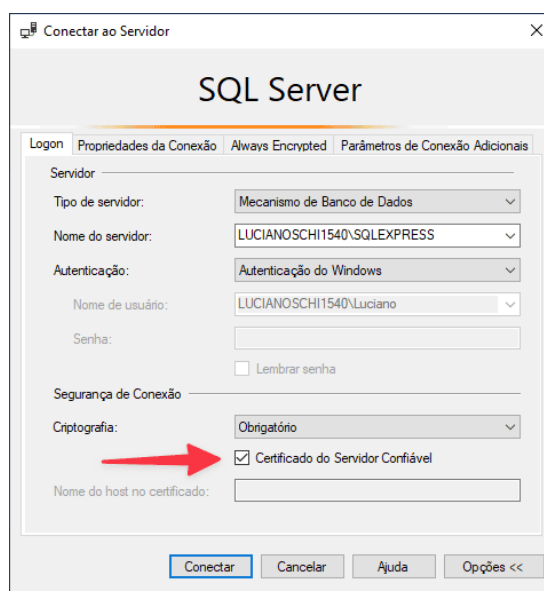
Conectar ao Servidor

SQL Server

Logon | Propriedades da Conexão | Always Encrypted | Parâmetros de Conexão Adicionais

Servidor

Tipo de servidor: Mecanismo de Banco de Dados

Nome do servidor: LUCIANOSCHI1540\SQLEXPRESS

Autenticação: Autenticação do Windows

Nome de usuário: LUCIANOSCHI1540\Luciano

Senha:

Lembrar senha

Segurança de Conexão

Criptografia: Obrigatório

Certificado do Servidor Confiável

Nome do host no certificado:

Conectar | Cancelar | Ajuda | Opções <<